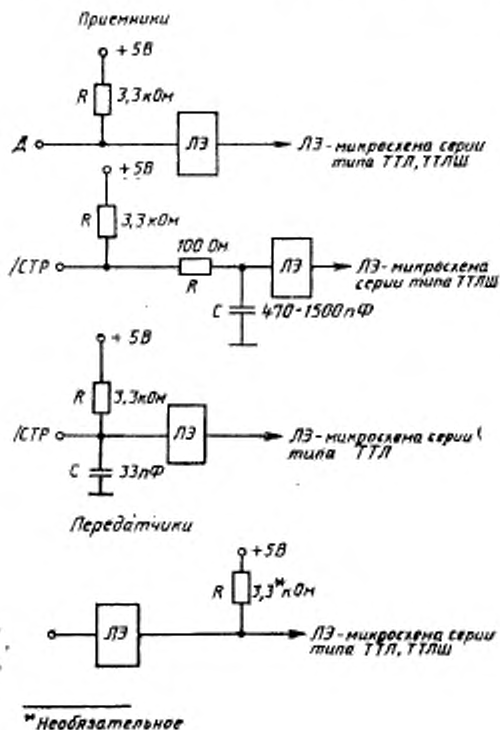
Приемники

+5В

R 3,3кОм

Д

ЛЭ

ЛЭ - микросхема серии типа ТТЛ, ТТЛШ

+5В

R 3,3кОм

100 Ом

R

/СТР

ЛЭ

ЛЭ - микросхема серии типа ТТЛШ

С 470-1500пФ

+5В

R 3,3кОм

/СТР

ЛЭ

ЛЭ - микросхема серии типа ТТЛ

С 33пФ

Передатчики

+5В

R $3,3^{*}$кОм

ЛЭ

ЛЭ - микросхема серии типа ТТЛ, ТТЛШ

* Необязательное